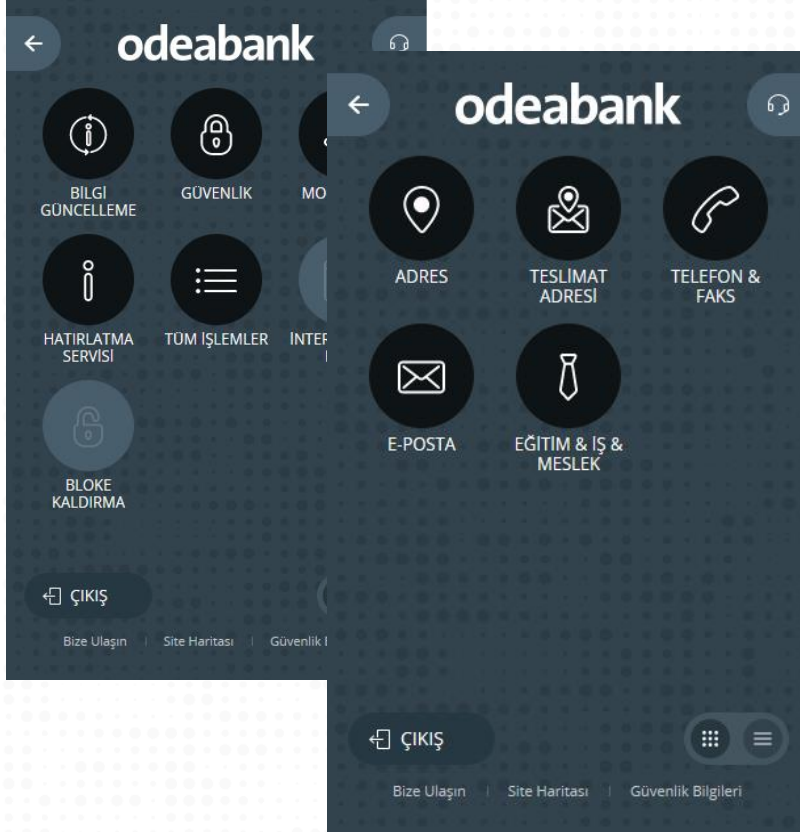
odeabank

BİLGİ GÜNCELLEME

GÜVENLİK

MO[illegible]

HATIRLATMA SERVİSİ

TÜM İŞLEMLER

İNTER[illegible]

BLOKE KALDIRMA

ÇIKIŞ

Bize Ulaşın | Site Haritası | Güvenlik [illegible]

odeabank

ADRES

TESLİMAT ADRESİ

TELEFON & FAKS

E-POSTA

EĞİTİM & İŞ & MESLEK

ÇIKIŞ

Bize Ulaşın | Site Haritası | Güvenlik Bilgileri